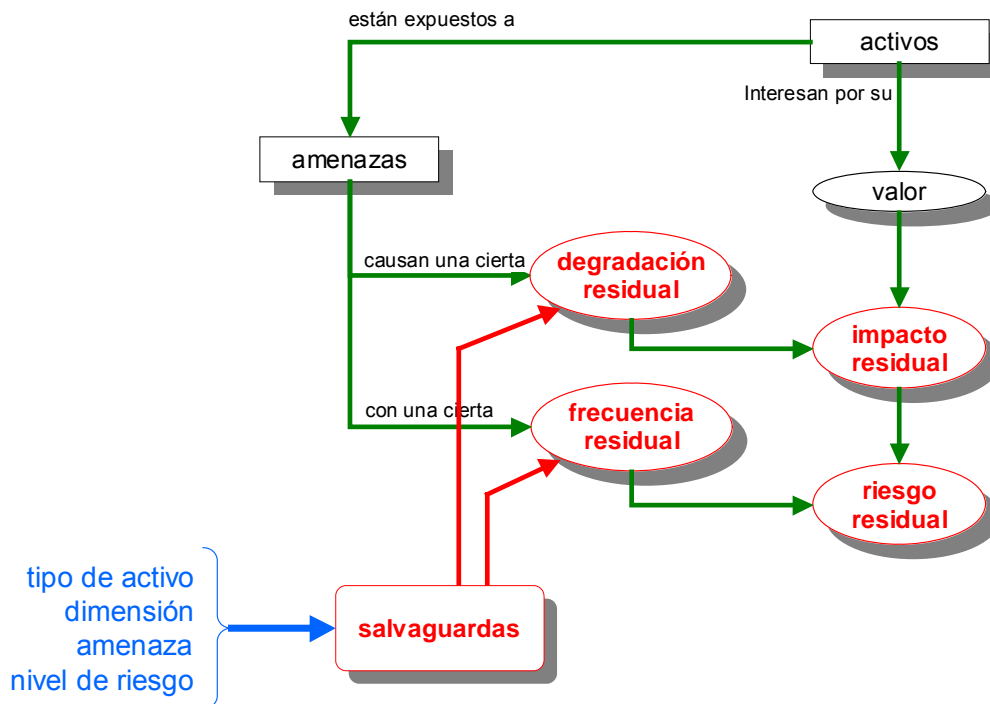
están expuestos a

activos

Interesan por su

amenazas

valor

causan una cierta

degradación residual

impacto residual

con una cierta

frecuencia residual

riesgo residual

tipo de activo
dimensión
amenaza
nivel de riesgo

salvaguardas